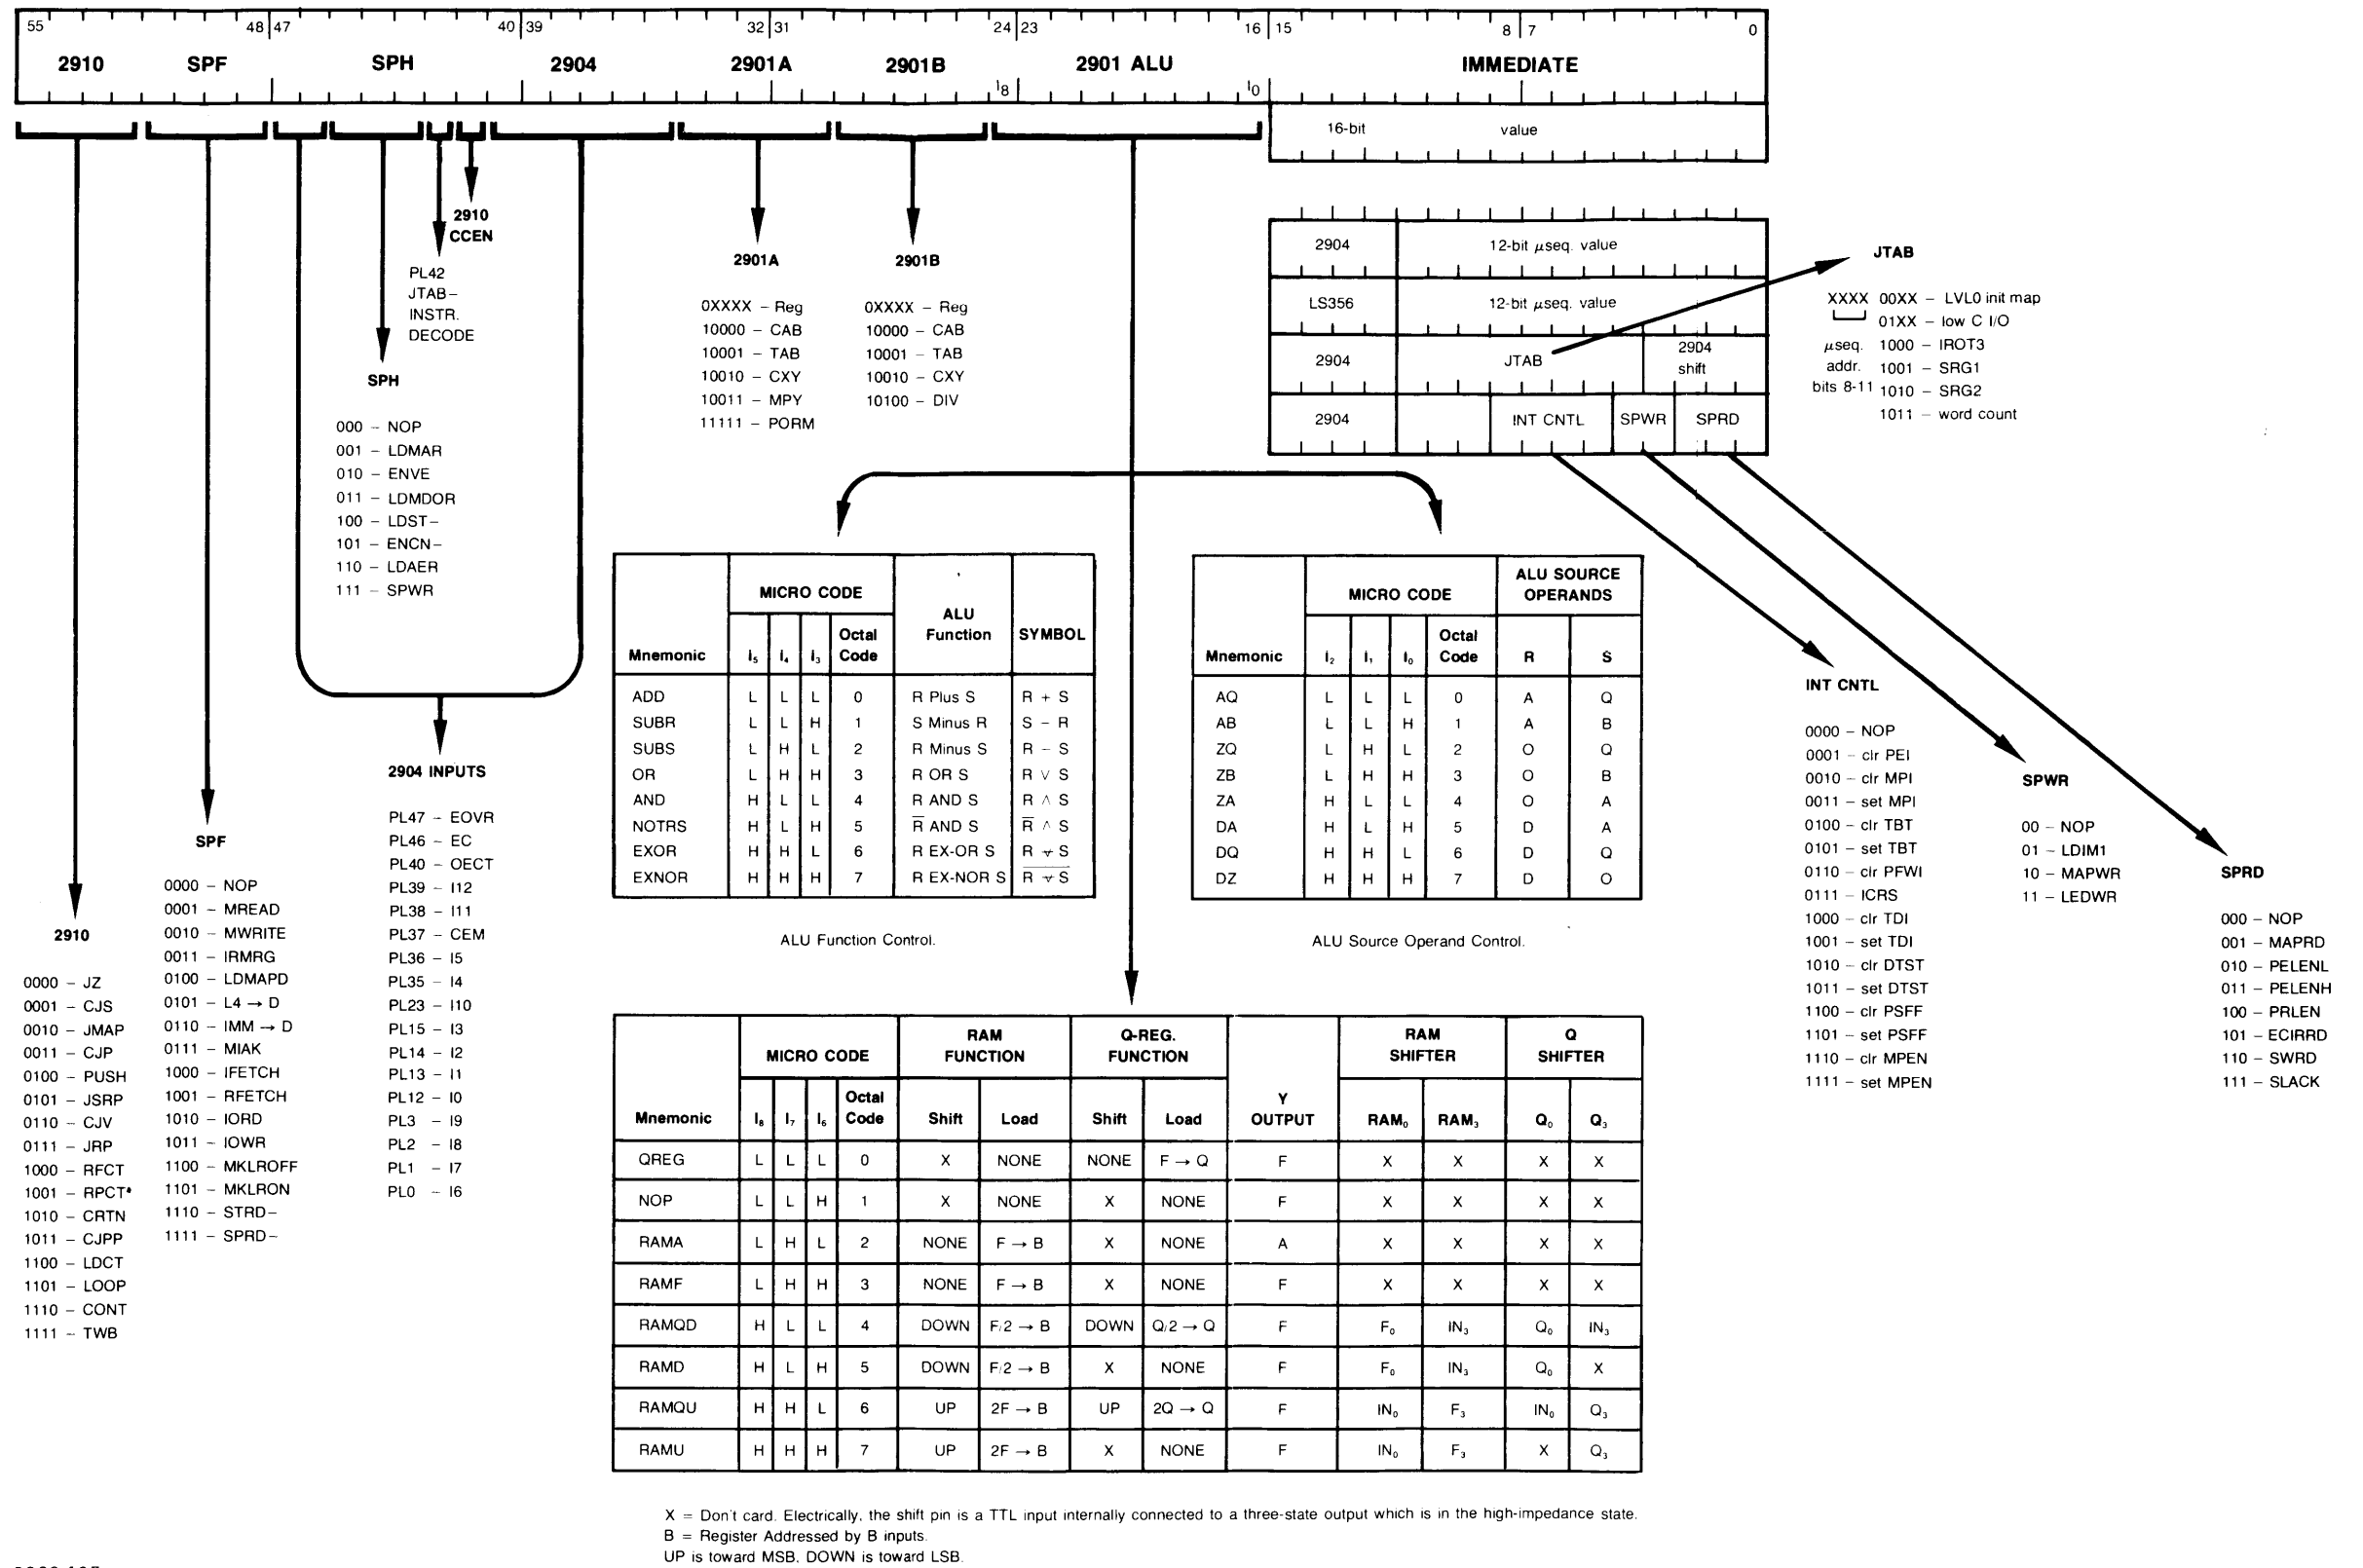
55 48 47 40 39 32 31 24 23 16 15 8 7 0

2910 SPF SPH 2904 2901A 2901B 2901 ALU IMMEDIATE

$I_8$ $I_0$

16-bit value

2910 CCEN

PL42 JTAB– INSTR. DECODE

SPH

000 – NOP
001 – LDMAR
010 – ENVE
011 – LDMDOR
100 – LDST–
101 – ENCN–
110 – LDAER
111 – SPWR

2901A

0XXXX – Reg
10000 – CAB
10001 – TAB
10010 – CXY
10011 – MPY
11111 – PORM

2901B

0XXXX – Reg
10000 – CAB
10001 – TAB
10010 – CXY
10100 – DIV

| 2904 | 12-bit µseq. value | | |
|---|---|---|---|
| LS356 | 12-bit µseq. value | | |
| 2904 | JTAB | 2904 shift | |
| 2904 | INT CNTL | SPWR | SPRD |

JTAB

XXXX 00XX – LVL0 init map
01XX – low C I/O
µseq. addr. bits 8-11 1000 – IROT3
1001 – SRG1
1010 – SRG2
1011 – word count

| Mnemonic | $I_5$ | $I_4$ | $I_3$ | Octal Code | ALU Function | SYMBOL |
|---|---|---|---|---|---|---|
| ADD | L | L | L | 0 | R Plus S | R + S |
| SUBR | L | L | H | 1 | S Minus R | S – R |
| SUBS | L | H | L | 2 | R Minus S | R – S |
| OR | L | H | H | 3 | R OR S | R ∨ S |
| AND | H | L | L | 4 | R AND S | R ∧ S |
| NOTRS | H | L | H | 5 | $\overline{R}$ AND S | $\overline{R}$ ∧ S |
| EXOR | H | H | L | 6 | R EX-OR S | R ∀ S |
| EXNOR | H | H | H | 7 | R EX-NOR S | $\overline{R ∀ S}$ |

ALU Function Control.

| Mnemonic | $I_2$ | $I_1$ | $I_0$ | Octal Code | R | S |
|---|---|---|---|---|---|---|
| AQ | L | L | L | 0 | A | Q |
| AB | L | L | H | 1 | A | B |
| ZQ | L | H | L | 2 | O | Q |
| ZB | L | H | H | 3 | O | B |
| ZA | H | L | L | 4 | O | A |
| DA | H | L | H | 5 | D | A |
| DQ | H | H | L | 6 | D | Q |
| DZ | H | H | H | 7 | D | O |

MICRO CODE / ALU SOURCE OPERANDS

ALU Source Operand Control.

INT CNTL

0000 – NOP
0001 – clr PEI
0010 – clr MPI
0011 – set MPI
0100 – clr TBT
0101 – set TBT
0110 – clr PFWI
0111 – ICRS
1000 – clr TDI
1001 – set TDI
1010 – clr DTST
1011 – set DTST
1100 – clr PSFF
1101 – set PSFF
1110 – clr MPEN
1111 – set MPEN

SPWR

00 – NOP
01 – LDIM1
10 – MAPWR
11 – LEDWR

SPRD

000 – NOP
001 – MAPRD
010 – PELENL
011 – PELENH
100 – PRLEN
101 – ECIRRD
110 – SWRD
111 – SLACK

2904 INPUTS

PL47 – EOVR
PL46 – EC
PL40 – OECT
PL39 – I12
PL38 – I11
PL37 – CEM
PL36 – I5
PL35 – I4
PL23 – I10
PL15 – I3
PL14 – I2
PL13 – I1
PL12 – I0
PL3 – I9
PL2 – I8
PL1 – I7
PL0 – I6

SPF

0000 – NOP
0001 – MREAD
0010 – MWRITE
0011 – IRMRG
0100 – LDMAPD
0101 – L4 → D
0110 – IMM → D
0111 – MIAK
1000 – IFETCH
1001 – RFETCH
1010 – IORD
1011 – IOWR
1100 – MKLROFF
1101 – MKLRON
1110 – STRD–
1111 – SPRD–

2910

0000 – JZ
0001 – CJS
0010 – JMAP
0011 – CJP
0100 – PUSH
0101 – JSRP
0110 – CJV
0111 – JRP
1000 – RFCT
1001 – RPCT*
1010 – CRTN
1011 – CJPP
1100 – LDCT
1101 – LOOP
1110 – CONT
1111 – TWB

| Mnemonic | $I_8$ | $I_7$ | $I_6$ | Octal Code | RAM Shift | RAM Load | Q-REG. Shift | Q-REG. Load | Y OUTPUT | $RAM_0$ | $RAM_3$ | $Q_0$ | $Q_3$ |
|---|---|---|---|---|---|---|---|---|---|---|---|---|---|
| QREG | L | L | L | 0 | X | NONE | NONE | F → Q | F | X | X | X | X |
| NOP | L | L | H | 1 | X | NONE | X | NONE | F | X | X | X | X |
| RAMA | L | H | L | 2 | NONE | F → B | X | NONE | A | X | X | X | X |
| RAMF | L | H | H | 3 | NONE | F → B | X | NONE | F | X | X | X | X |
| RAMQD | H | L | L | 4 | DOWN | F/2 → B | DOWN | Q/2 → Q | F | $F_0$ | $IN_3$ | $Q_0$ | $IN_3$ |
| RAMD | H | L | H | 5 | DOWN | F/2 → B | X | NONE | F | $F_0$ | $IN_3$ | $Q_0$ | X |
| RAMQU | H | H | L | 6 | UP | 2F → B | UP | 2Q → Q | F | $IN_0$ | $F_3$ | $IN_0$ | $Q_3$ |
| RAMU | H | H | H | 7 | UP | 2F → B | X | NONE | F | $IN_0$ | $F_3$ | X | $Q_3$ |

MICRO CODE / RAM FUNCTION / Q-REG. FUNCTION / RAM SHIFTER / Q SHIFTER

X = Don't card. Electrically, the shift pin is a TTL input internally connected to a three-state output which is in the high-impedance state.
B = Register Addressed by B inputs.
UP is toward MSB, DOWN is toward LSB.